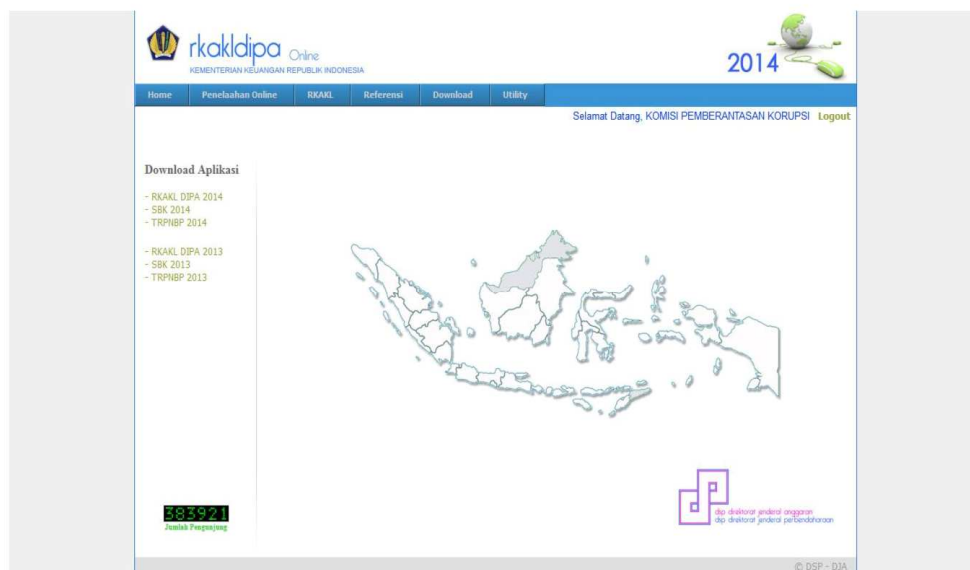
rkakldipa Online
KEMENTERIAN KEUANGAN REPUBLIK INDONESIA

2014

Home | Penelaahan Online | RKAKL | Referensi | Download | Utility

Selamat Datang, KOMISI PEMBERANTASAN KORUPSI Logout

Download Aplikasi

- RKAKL DIPA 2014
- SBK 2014
- TRPNBP 2014

- RKAKL DIPA 2013
- SBK 2013
- TRPNBP 2013

383921
Jumlah Pengunjung

djp direktorat jenderal anggaran
djp direktorat jenderal perbendaharaan

© DSP - DJA